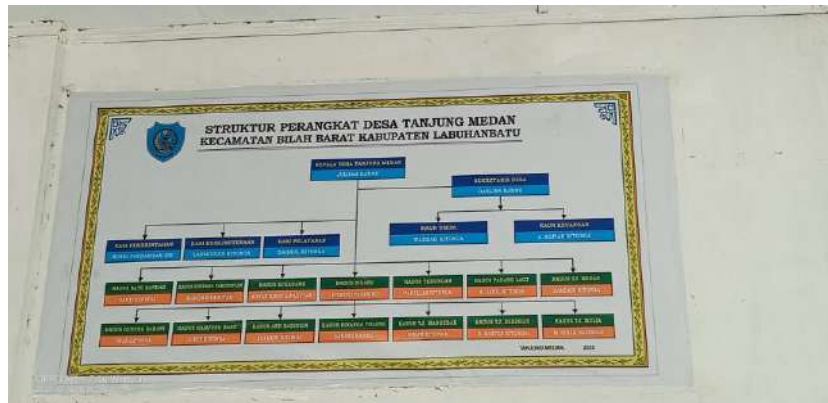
STRUKTUR PERANGKAT DESA TANJUNG MEDAN
KECAMATAN BILAH BARAT KABUPATEN LABUHANBATU

KEPALA DESA TANJUNG MEDAN
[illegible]

SEKRETARIS DESA
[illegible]

KAUR UMUM
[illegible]

KAUR KEUANGAN
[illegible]

KASI PEMERINTAHAN
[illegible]

KASI KESEJAHTERAAN
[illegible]

KASI PELAYANAN
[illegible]

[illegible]
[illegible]

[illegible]
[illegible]

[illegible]
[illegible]

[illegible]
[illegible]

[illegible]
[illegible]

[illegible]
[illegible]

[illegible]
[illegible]

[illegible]
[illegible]

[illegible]
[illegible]

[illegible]
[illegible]

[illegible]
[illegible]

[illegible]
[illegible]

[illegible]
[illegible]

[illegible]
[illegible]

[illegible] 2022